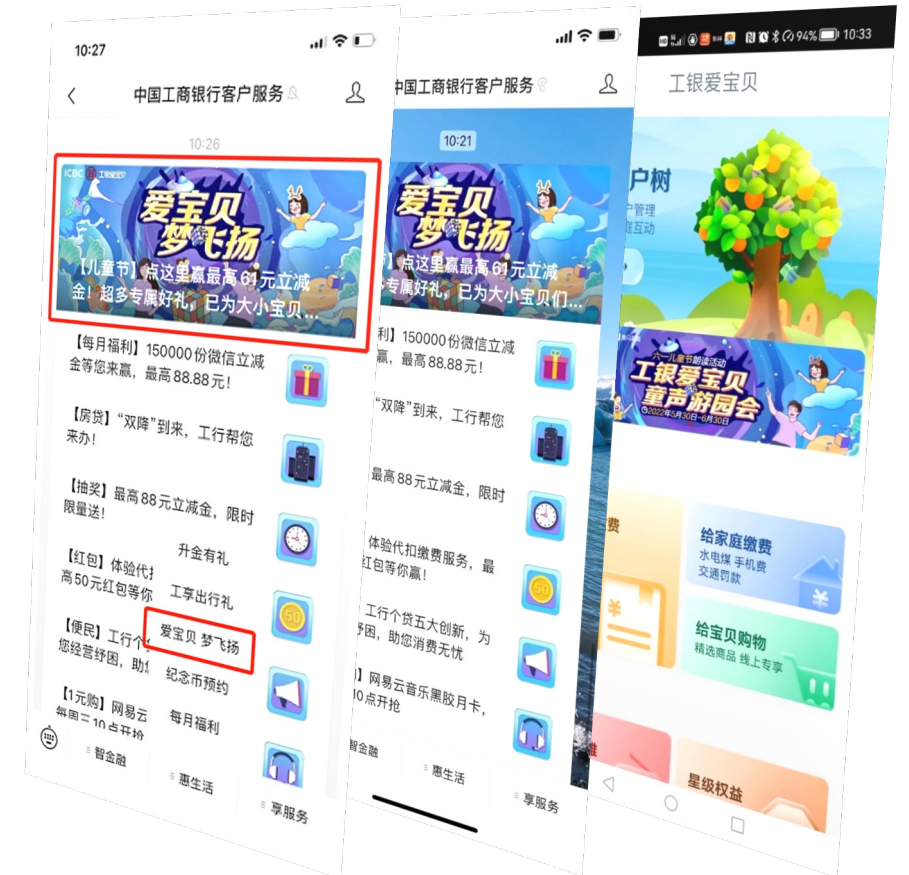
10:27

中国工商银行客户服务

10:26

ICBC 工银爱宝贝

爱宝贝 梦飞扬

【儿童节】点这里赢最高61元立减金！超多专属好礼，已为大小宝贝...

【每月福利】150000份微信立减金等您来赢，最高88.88元！

【房贷】“双降”到来，工行帮您来办！

【抽奖】最高88元立减金，限时限量送！

【红包】体验代扣 高50元红包等你

【便民】工行个 您经营纾困，助

【1元购】网易云 每周三10点开抢

升金有礼

工享出行礼

爱宝贝 梦飞扬

纪念币预约

每月福利

智金融

惠生活

享服务

中国工商银行客户服务

10:21

爱宝贝 梦飞扬

【儿童节】点这里赢最高61元立减金！超多专属好礼，已为大小宝贝们...

【每月福利】150000份微信立减金等您来赢，最高88.88元！

“双降”到来，工行帮您

最高88元立减金，限时

体验代扣缴费服务，最红包等你赢！

工行个贷五大创新，为纾困，助您消费无忧

网易云音乐黑胶月卡，10点开抢

智金融

惠生活

享服务

94% 10:33

工银爱宝贝

户树

户管理 庭互动

六一儿童节朗读活动

工银爱宝贝 童声游园会

2022年5月30日-6月30日

费

给家庭缴费

水电煤 手机费 交通罚款

给宝贝购物

精选商品 线上专享

星级权益